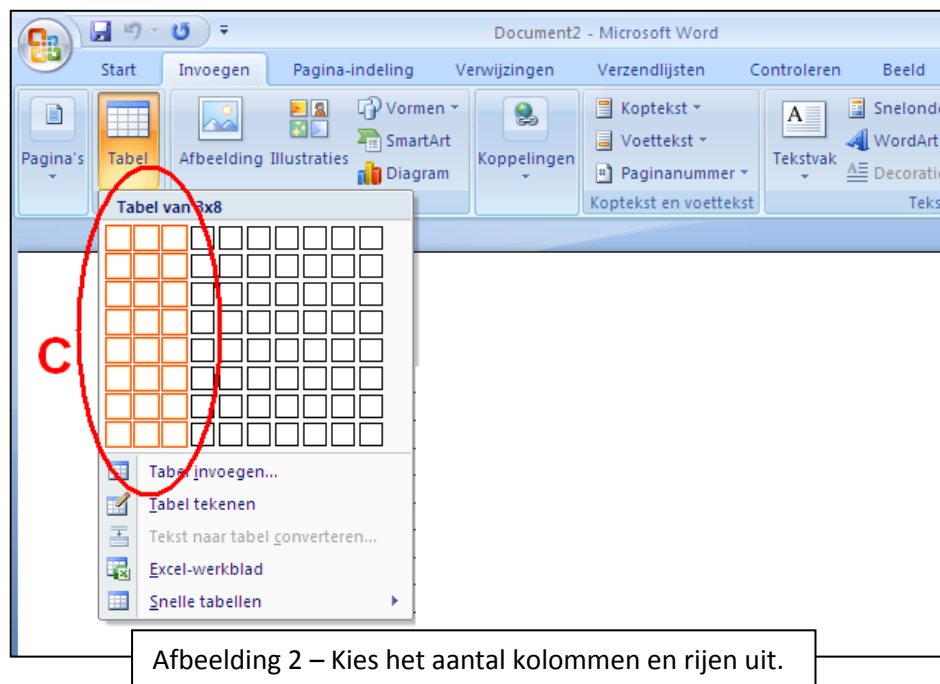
Document2 - Microsoft Word

Start Invoegen Pagina-indeling Verwijzingen Verzendlijsten Controleren Beeld

Pagina's Tabel Afbeelding Illustraties Vormen SmartArt Diagram Koppelingen Koptekst Voettekst Paginanummer Koptekst en voettekst Tekstvak Snelonde WordArt Decoratie Teks

Tabel van 3x8

C

Tabel invoegen...
Tabel tekenen
Tekst naar tabel converteren...
Excel-werkblad
Snelle tabellen

Afbeelding 2 – Kies het aantal kolommen en rijen uit.